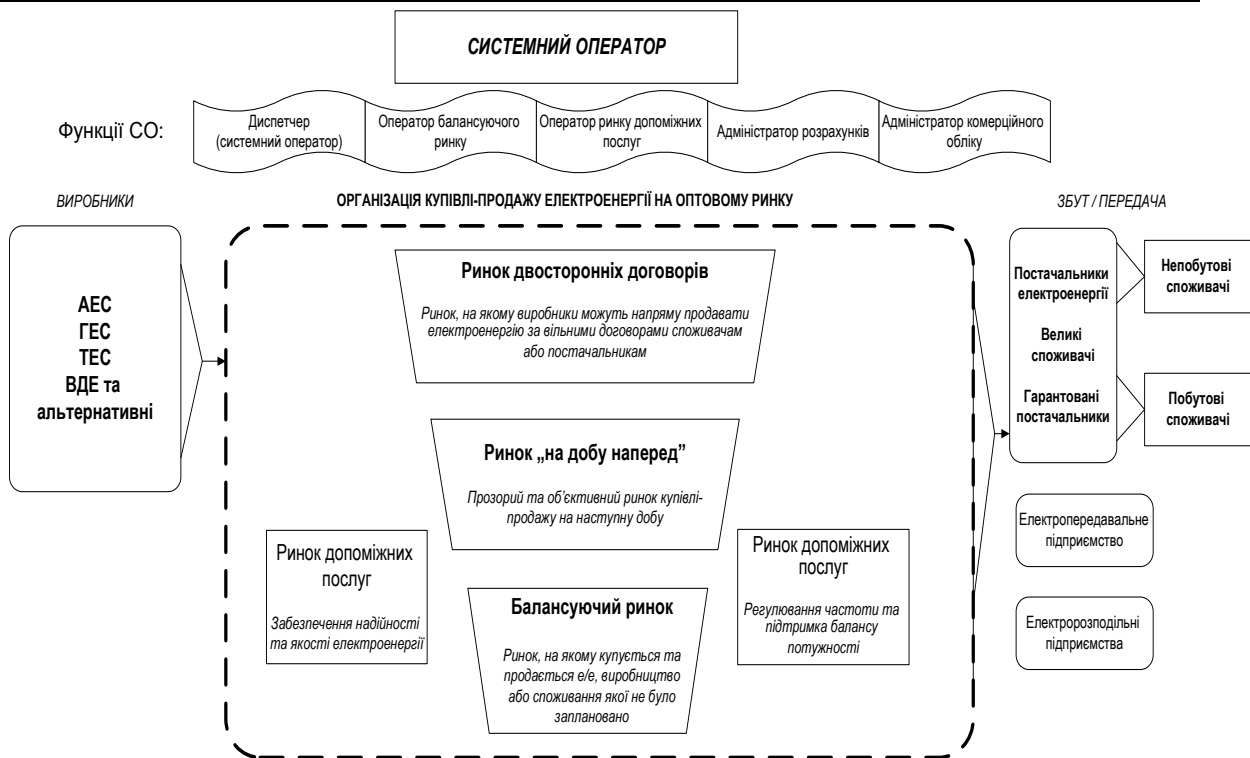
СИСТЕМНИЙ ОПЕРАТОР

Функції СО:

Диспетчер (системний оператор)

Оператор балансуючого ринку

Оператор ринку допоміжних послуг

Адміністратор розрахунків

Адміністратор комерційного обліку

ВИРОБНИКИ

ОРГАНІЗАЦІЯ КУПІВЛІ-ПРОДАЖУ ЕЛЕКТРОЕНЕРГІЇ НА ОПТОВОМУ РИНКУ

ЗБУТ / ПЕРЕДАЧА

АЕС
ГЕС
ТЕС
ВДЕ та альтернативні

Ринок двосторонніх договорів

Ринок, на якому виробники можуть напряму продавати електроенергію за вільними договорами споживачам або постачальникам

Ринок „на добу наперед"

Прозорий та об'єктивний ринок купівлі-продажу на наступну добу

Ринок допоміжних послуг

Забезпечення надійності та якості електроенергії

Балансуючий ринок

Ринок, на якому купується та продається е/е, виробництво або споживання якої не було заплановано

Ринок допоміжних послуг

Регулювання частоти та підтримка балансу потужності

Постачальники електроенергії

Великі споживачі

Гарантовані постачальники

Непобутові споживачі

Побутові споживачі

Електропередавальне підприємство

Електророзподільні підприємства